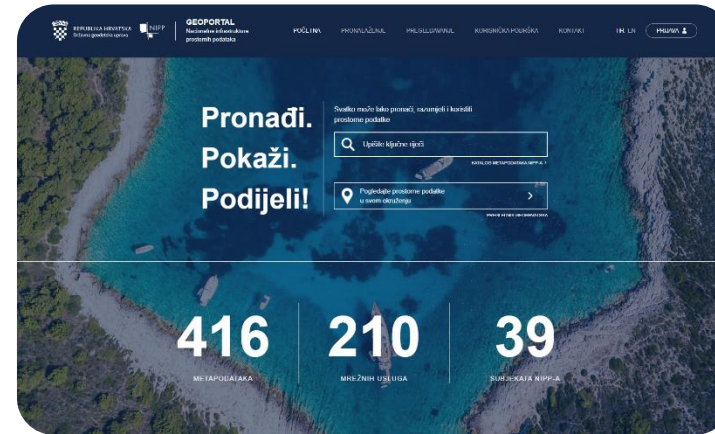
REPUBLIKA HRVATSKA
Državna geodetska uprava

NIPP

GEOPORTAL
Nacionalne infrastrukture prostornih podataka

POČETNA PRONALAŽENJE PREGLEDAVANJE KORISNIČKA PODRŠKA KONTAKT

HR EN PRIJAVA

Pronađi.
Pokaži.
Podijeli!

Svatko može lako pronaći, razumjeti i koristiti prostorne podatke

Upišite ključne riječi

KATALOG METAPODATAKA NIPP-A

Pogledajte prostorne podatke u svom okruženju

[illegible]

416
METAPODATAKA

210
MREŽNIH USLUGA

39
SUBJEKATA NIPP-A